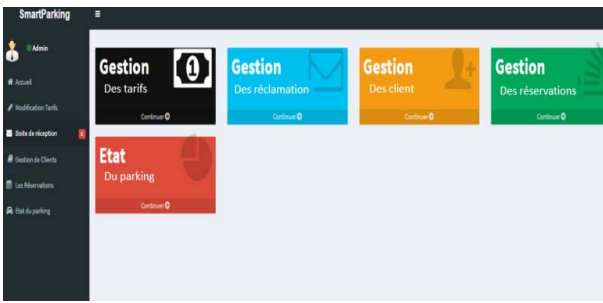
SmartParking
≡
Admin
Accueil
Modification Tarifs
Boite de réception
Gestion de Clients
Les Réservations
Etat du parking

Gestion
Des tarifs
Continuer

Gestion
Des réclamation
Continuer

Gestion
Des client
Continuer

Gestion
Des réservations
Continuer

Etat
Du parking
Continuer